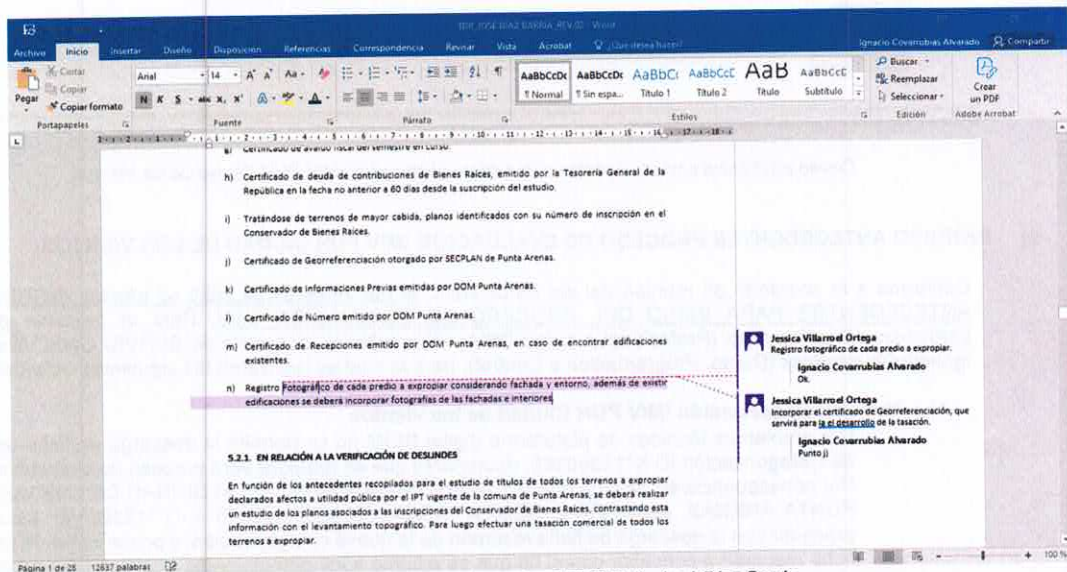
TDR_2024 DIAZ BARRIA_REV 02 - Word

Archivo Inicio Insertar Diseño Disposición Referencias Correspondencia Revisar Vista Acrobat ¿Qué desea hacer?

Ignacio Covarrubias Alvarado Compartir

Cortar Copiar Copiar formato Pegar Portapapeles

Arial 14 Fuente

Párrafo

AaBbCcDc ¶ Normal AaBbCcDc ¶ Sin espa... AaBbCc Título 1 AaBbCcC Título 2 AaB Título AaBbCcC Subtítulo Estilos

Buscar Reemplazar Seleccionar Edición

Crear un PDF Adobe Acrobat

g) Certificado de avalúo fiscal del semestre en curso.

h) Certificado de deuda de contribuciones de Bienes Raíces, emitido por la Tesorería General de la República en la fecha no anterior a 60 días desde la suscripción del estudio.

i) Tratándose de terrenos de mayor cabida, planos identificados con su número de inscripción en el Conservador de Bienes Raíces.

j) Certificado de Georreferenciación otorgado por SECPLAN de Punta Arenas.

k) Certificado de informaciones Previas emitidas por DOM Punta Arenas.

l) Certificado de Número emitido por DOM Punta Arenas.

m) Certificado de Recepciones emitido por DOM Punta Arenas, en caso de encontrar edificaciones existentes.

n) Registro Fotográfico de cada predio a expropiar considerando fachada y entorno, además de existir edificaciones se deberá incorporar fotografías de las fachadas e interiores.

5.2.1. EN RELACIÓN A LA VERIFICACIÓN DE DESLINDES

En función de los antecedentes recopilados para el estudio de títulos de todos los terrenos a expropiar declarados afectos a utilidad pública por el IPT vigente de la comuna de Punta Arenas, se deberá realizar un estudio de los planos asociados a las inscripciones del Conservador de Bienes Raíces, contrastando esta información con el levantamiento topográfico. Para luego efectuar una tasación comercial de todos los terrenos a expropiar.

Jessica Villarroel Ortega
Registro fotográfico de cada predio a expropiar.

Ignacio Covarrubias Alvarado
Ok.

Jessica Villarroel Ortega
Incorporar el certificado de Georreferenciación, que servirá para la el desarrollo de la tasación.

Ignacio Covarrubias Alvarado
Punto j)

Página 1 de 28 12637 palabras 100 %